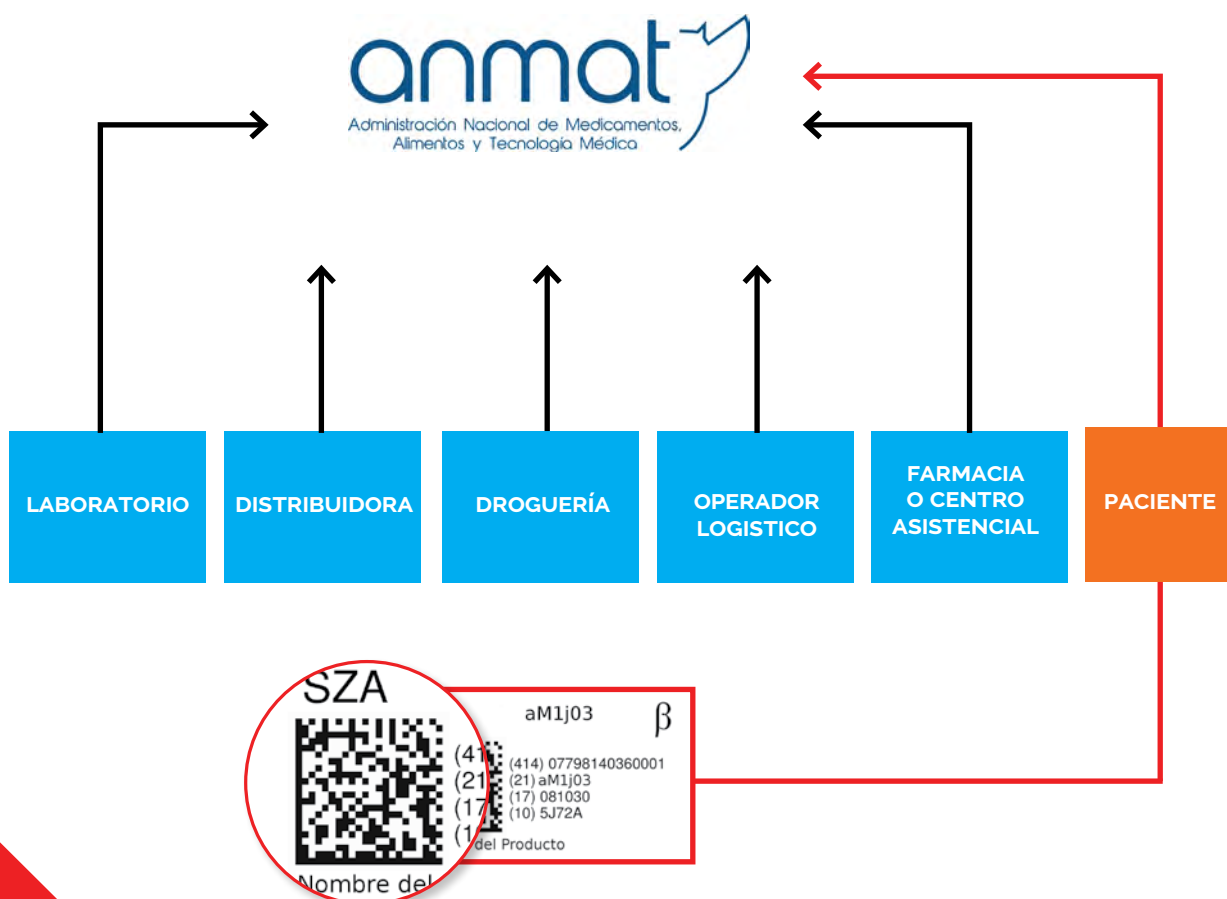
anmat
Administración Nacional de Medicamentos, Alimentos y Tecnología Médica

LABORATORIO

DISTRIBUIDORA

DROGUERÍA

OPERADOR LOGISTICO

FARMACIA O CENTRO ASISTENCIAL

PACIENTE

SZA
(41
(21
(17
(1
Nombre del

aM1j03
β
(414) 07798140360001
(21) aM1j03
(17) 081030
(10) 5J72A
del Producto